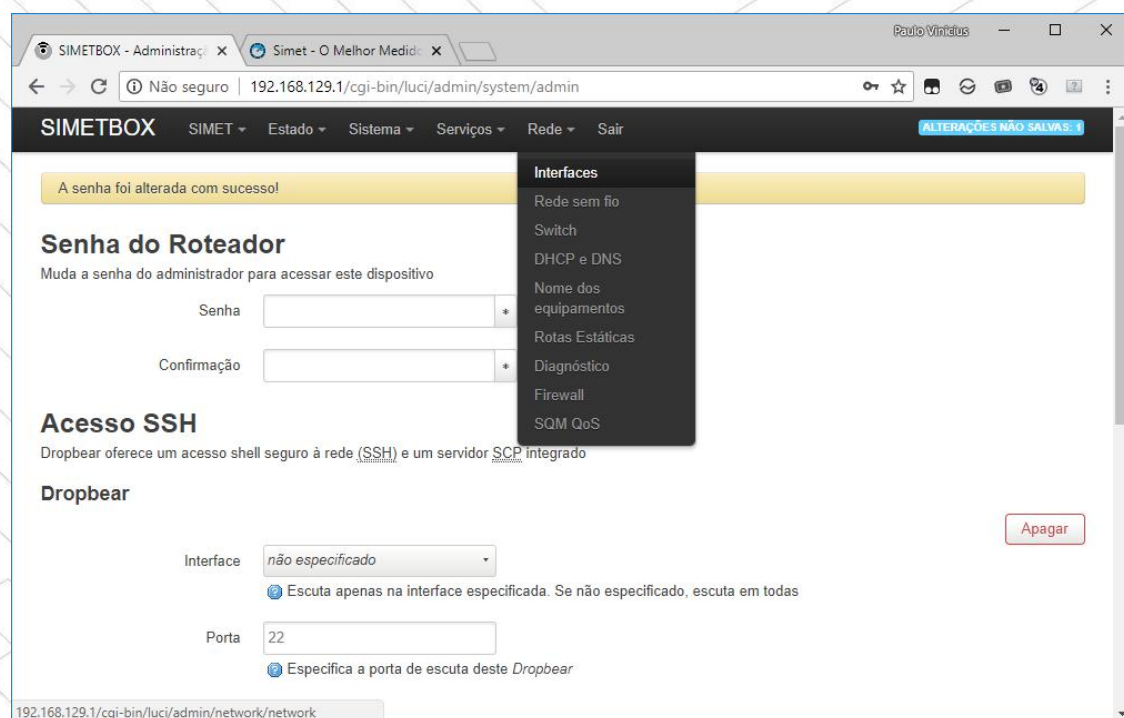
SIMETBOX - Administraçã ×
Simet - O Melhor Medido ×
Paulo Vinicius
Não seguro | 192.168.129.1/cgi-bin/luci/admin/system/admin
SIMETBOX SIMET ▾ Estado ▾ Sistema ▾ Serviços ▾ Rede ▾ Sair
ALTERAÇÕES NÃO SALVAS: 1
Interfaces
Rede sem fio
Switch
DHCP e DNS
Nome dos equipamentos
Rotas Estáticas
Diagnóstico
Firewall
SQM QoS
A senha foi alterada com sucesso!

Senha do Roteador
Muda a senha do administrador para acessar este dispositivo

Senha
Confirmação

Acesso SSH
Dropbear oferece um acesso shell seguro à rede (SSH) e um servidor SCP integrado

Dropbear
Apagar

Interface não especificado
Escuta apenas na interface especificada. Se não especificado, escuta em todas

Porta 22
Especifica a porta de escuta deste Dropbear

192.168.129.1/cgi-bin/luci/admin/network/network